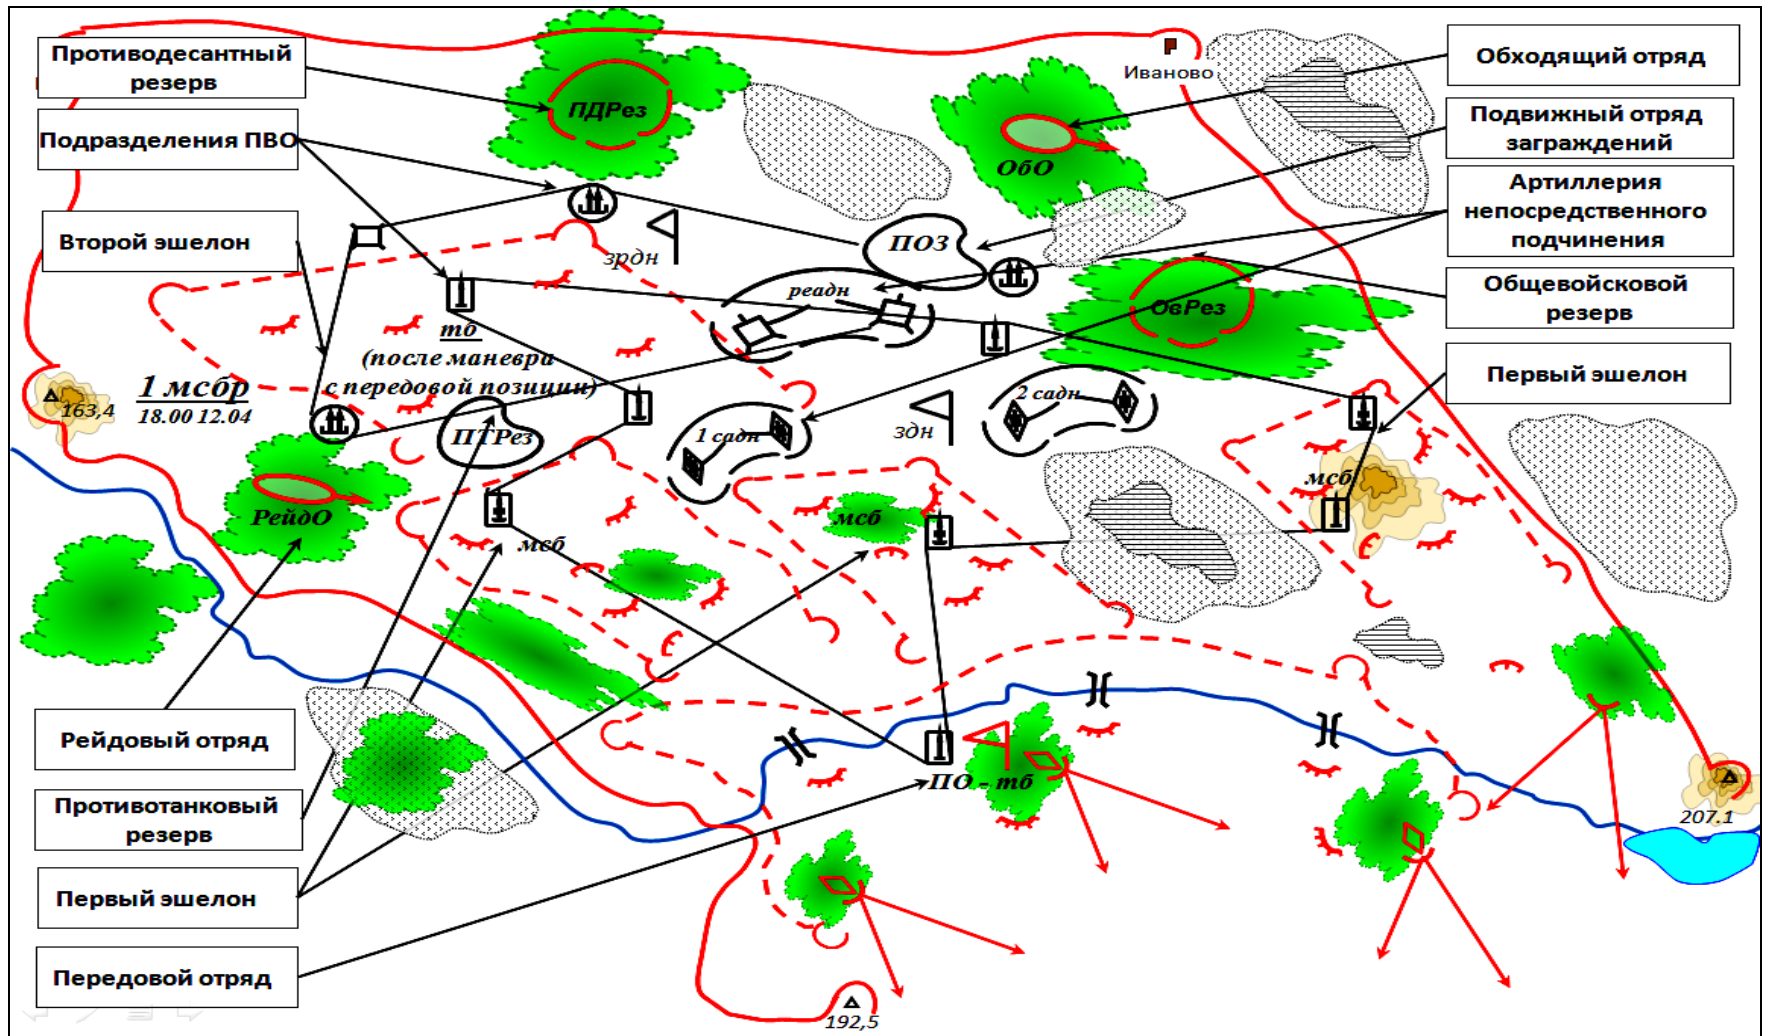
Противодесантный резерв

Подразделения ПВО

Второй эшелон

Обходящий отряд

Подвижный отряд заграждений

Артиллерия непосредственного подчинения

Общевойсковой резерв

Первый эшелон

Рейдовый отряд

Противотанковый резерв

Первый эшелон

Передовой отряд

ПДРез

Иваново

ОбО

ПОЗ

зрдн

реадн

ОвРез

тб (после маневра с передовой позиции)

1 мсбр 18.00 12.04

163,4

ПТРез

1 садн

2 садн

здн

мсб

РейдО

мсб

мсб

ПО - тб

207.1

192,5